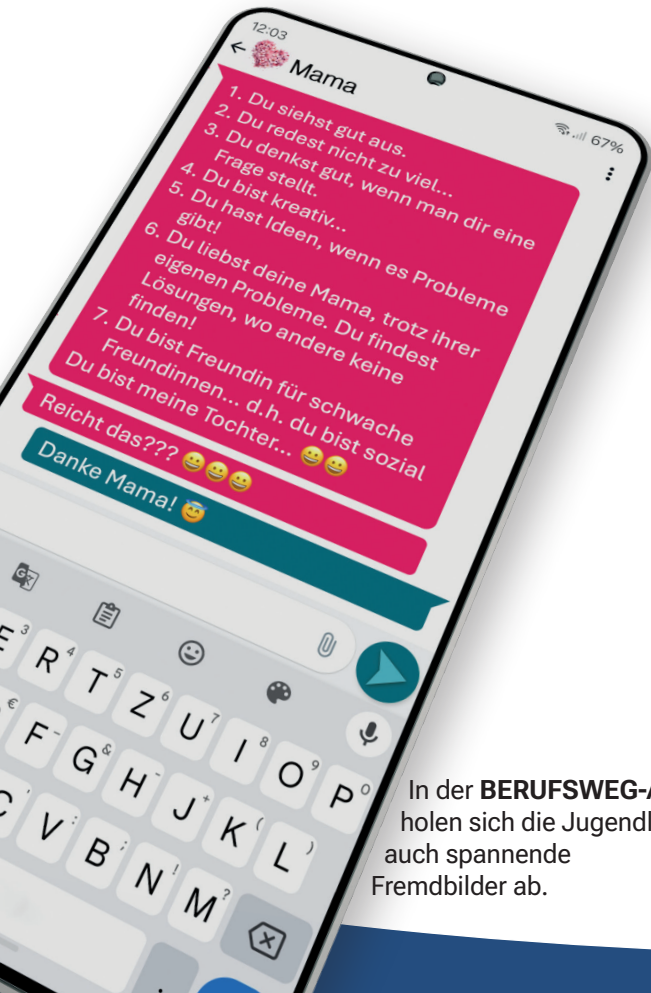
12:03
Mama
67%

1. Du siehst gut aus.
2. Du redest nicht zu viel...
3. Du denkst gut, wenn man dir eine Frage stellt.
4. Du bist kreativ...
5. Du hast Ideen, wenn es Probleme gibt!
6. Du liebst deine Mama, trotz ihrer eigenen Probleme. Du findest Lösungen, wo andere keine finden!
7. Du bist Freundin für schwache Freundinnen... d.h. du bist sozial
Du bist meine Tochter... 😀😀
Reicht das??? 😀😀😀

Danke Mama! 😇

E R T Z U I O P
F G H J K L
C V B N M

In der **BERUFSWEG-A** holen sich die Jugendl auch spannende Fremdbilder ab.